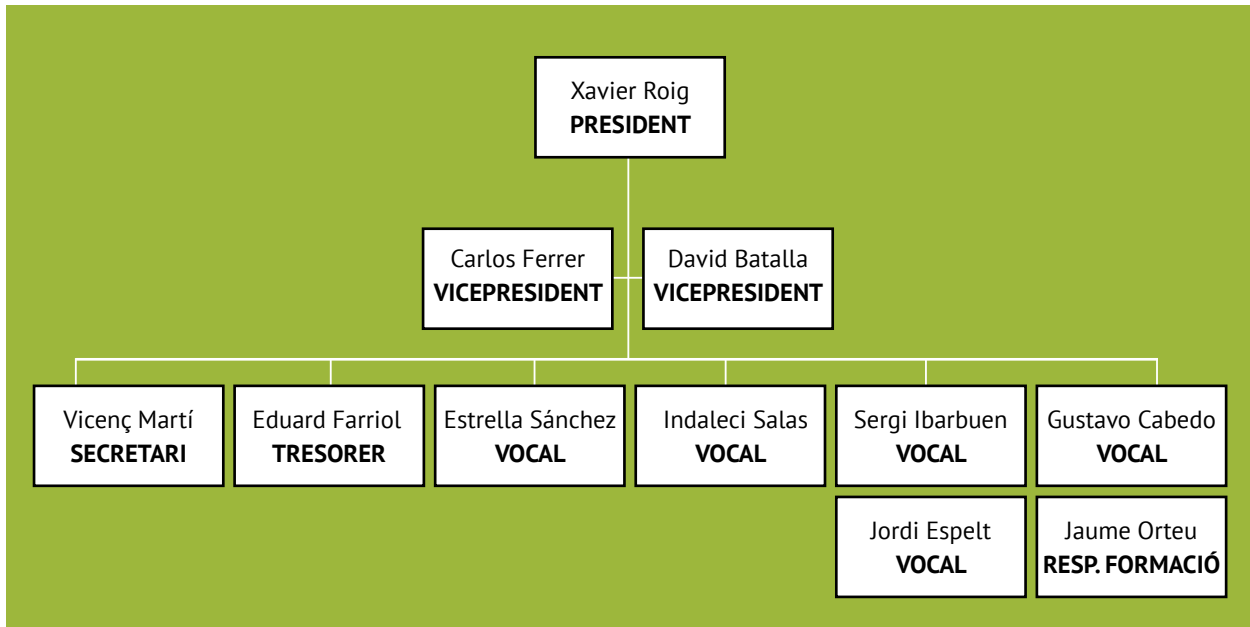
Xavier Roig
**PRESIDENT**

Carlos Ferrer
**VICEPRESIDENT**

David Batalla
**VICEPRESIDENT**

Vicenç Martí
**SECRETARI**

Eduard Farriol
**TRESORER**

Estrella Sánchez
**VOCAL**

Indaleci Salas
**VOCAL**

Sergi Ibarbuen
**VOCAL**

Gustavo Cabedo
**VOCAL**

Jordi Espelt
**VOCAL**

Jaume Orteu
**RESP. FORMACIÓ**